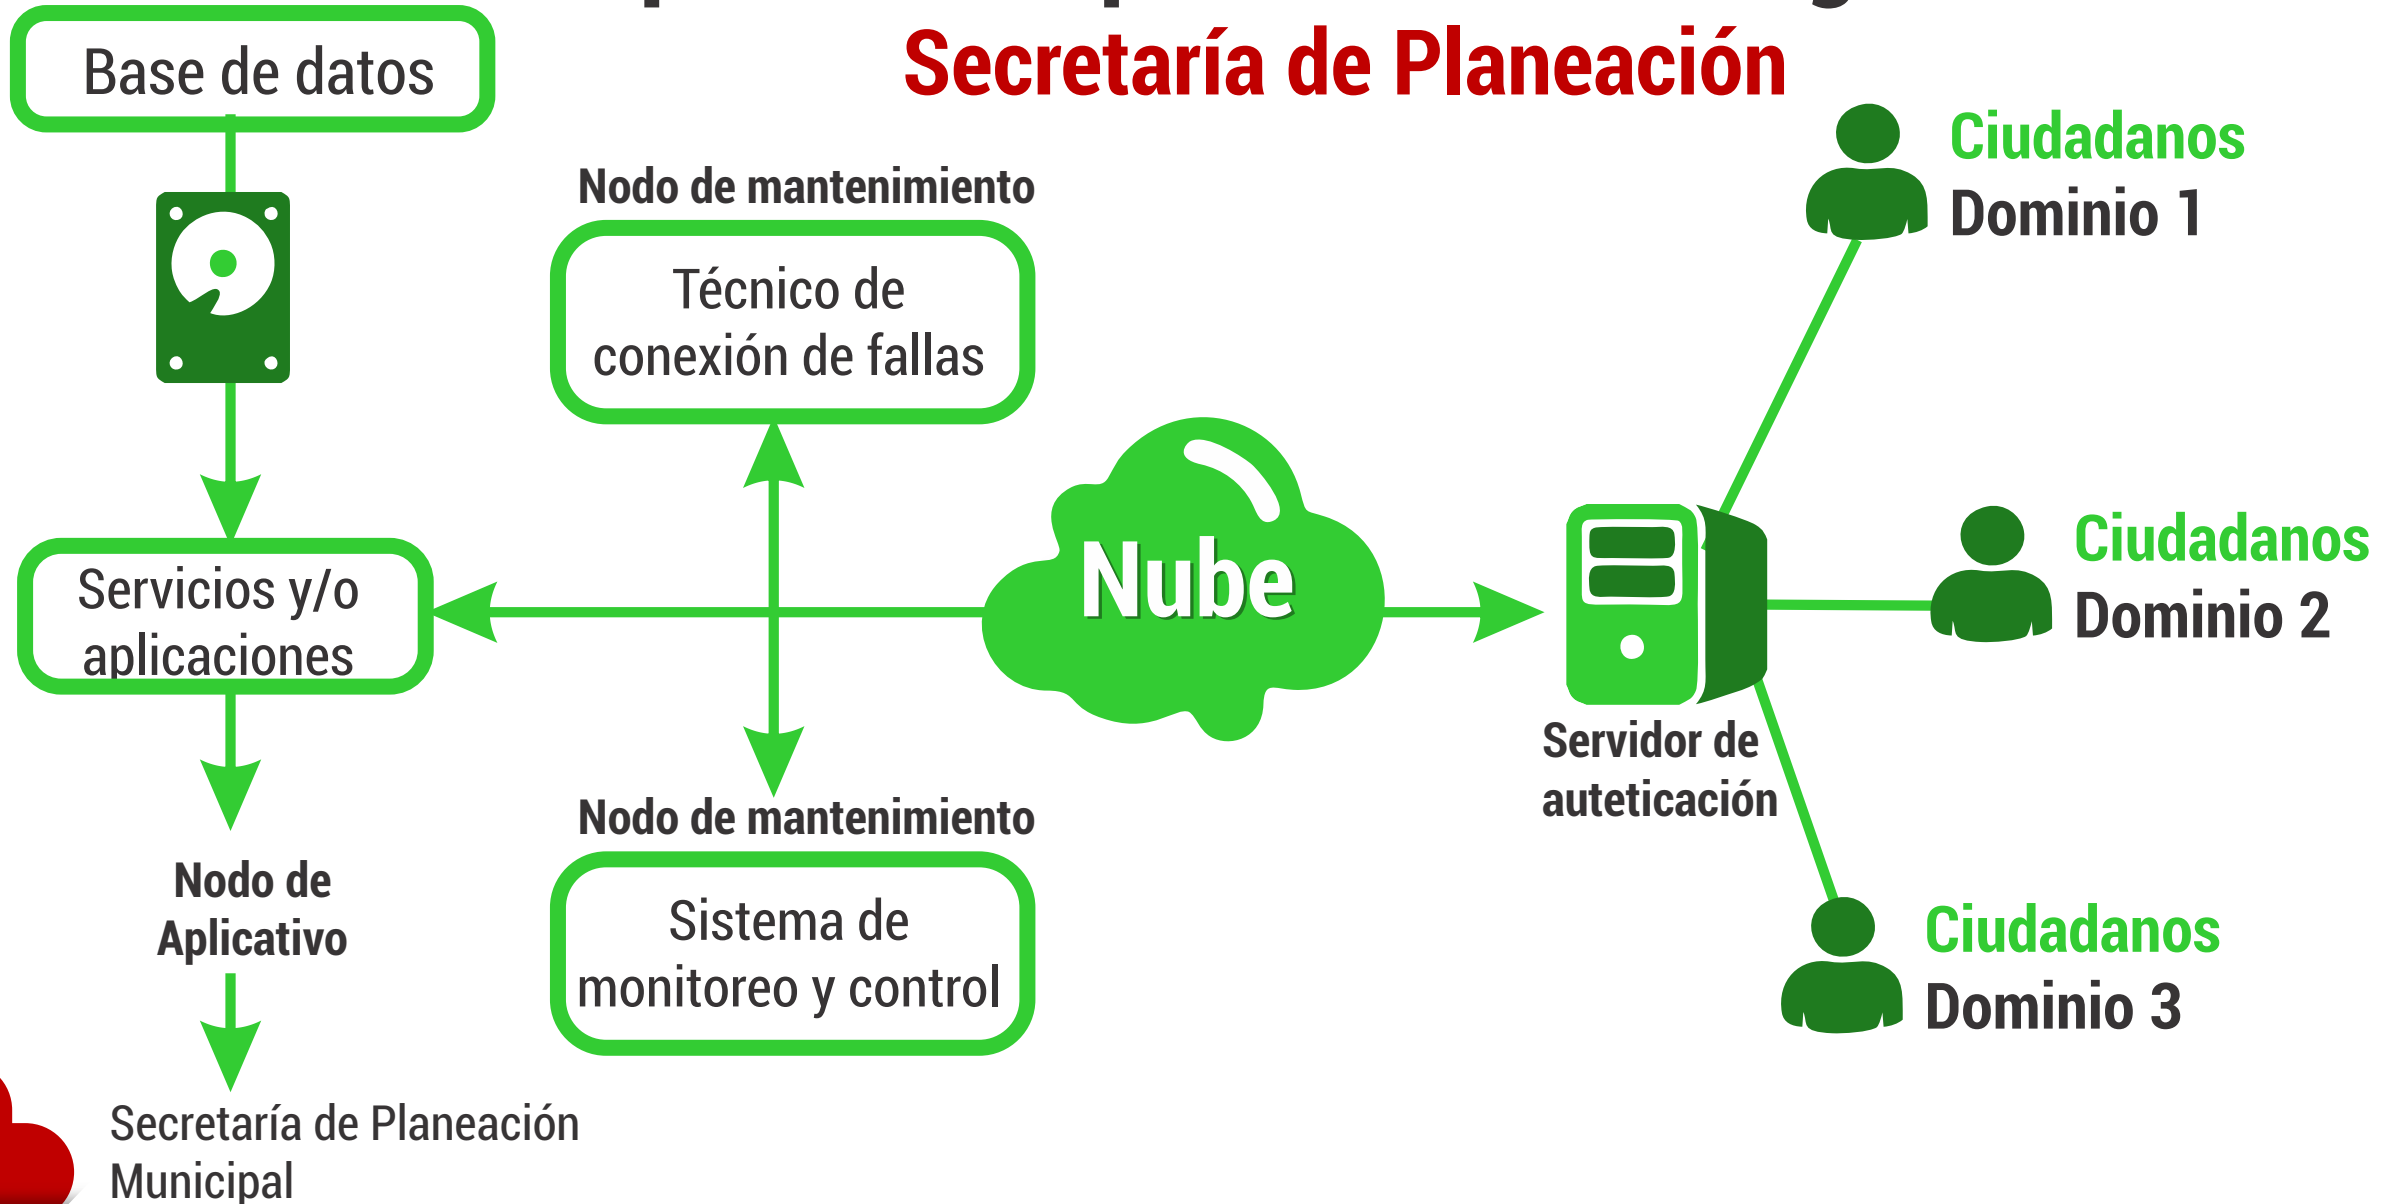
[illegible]

Secretaría de Planeación

Base de datos

Nodo de mantenimiento

Técnico de conexión de fallas

Ciudadanos
Dominio 1

Servicios y/o aplicaciones

Nube

Ciudadanos
Dominio 2

Servidor de auteticación

Nodo de mantenimiento

Sistema de monitoreo y control

Nodo de Aplicativo

Ciudadanos
Dominio 3

Secretaría de Planeación Municipal